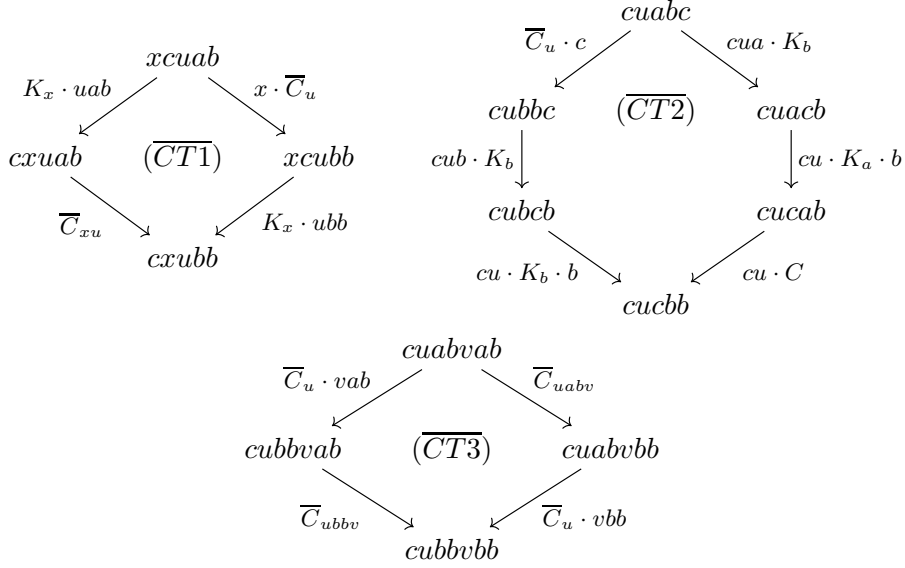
$xcuab$

$K_x \cdot uab$ $x \cdot \overline{C}_u$

$cxuab$ $(\overline{CT1})$ $xcubb$

$\overline{C}_{xu}$ $K_x \cdot ubb$

$cxubb$

$cuabc$

$\overline{C}_u \cdot c$ $cua \cdot K_b$

$cubbc$ $(\overline{CT2})$ $cuacb$

$cub \cdot K_b$ $cu \cdot K_a \cdot b$

$cubcb$ $cucab$

$cu \cdot K_b \cdot b$ $cu \cdot C$

$cucbb$

$cuabvab$

$\overline{C}_u \cdot vab$ $\overline{C}_{uabv}$

$cubbvab$ $(\overline{CT3})$ $cuabvbb$

$\overline{C}_{ubbv}$ $\overline{C}_u \cdot vbb$

$cubbvbb$